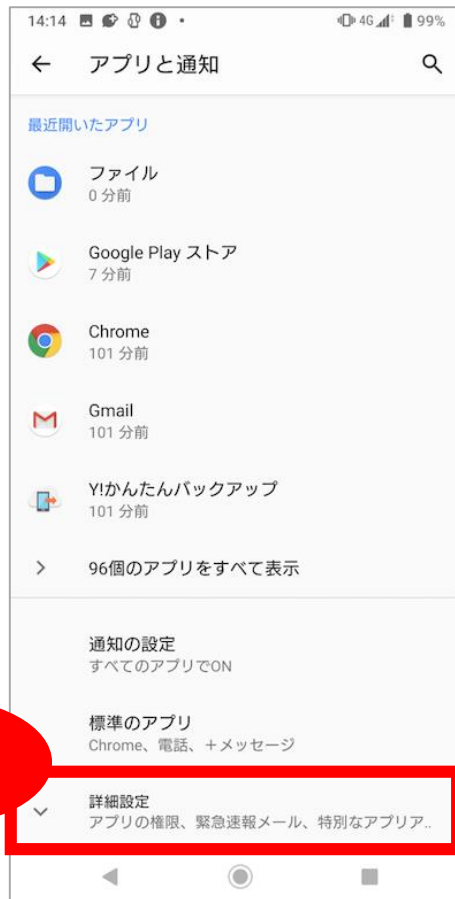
14:14 4G 99%

← アプリと通知

最近開いたアプリ

ファイル
0 分前

Google Play ストア
7 分前

Chrome
101 分前

Gmail
101 分前

Y!かんたんバックアップ
101 分前

> 96個のアプリをすべて表示

通知の設定
すべてのアプリでON

標準のアプリ
Chrome、電話、+メッセージ

詳細設定
アプリの権限、緊急速報メール、特別なアプリア..